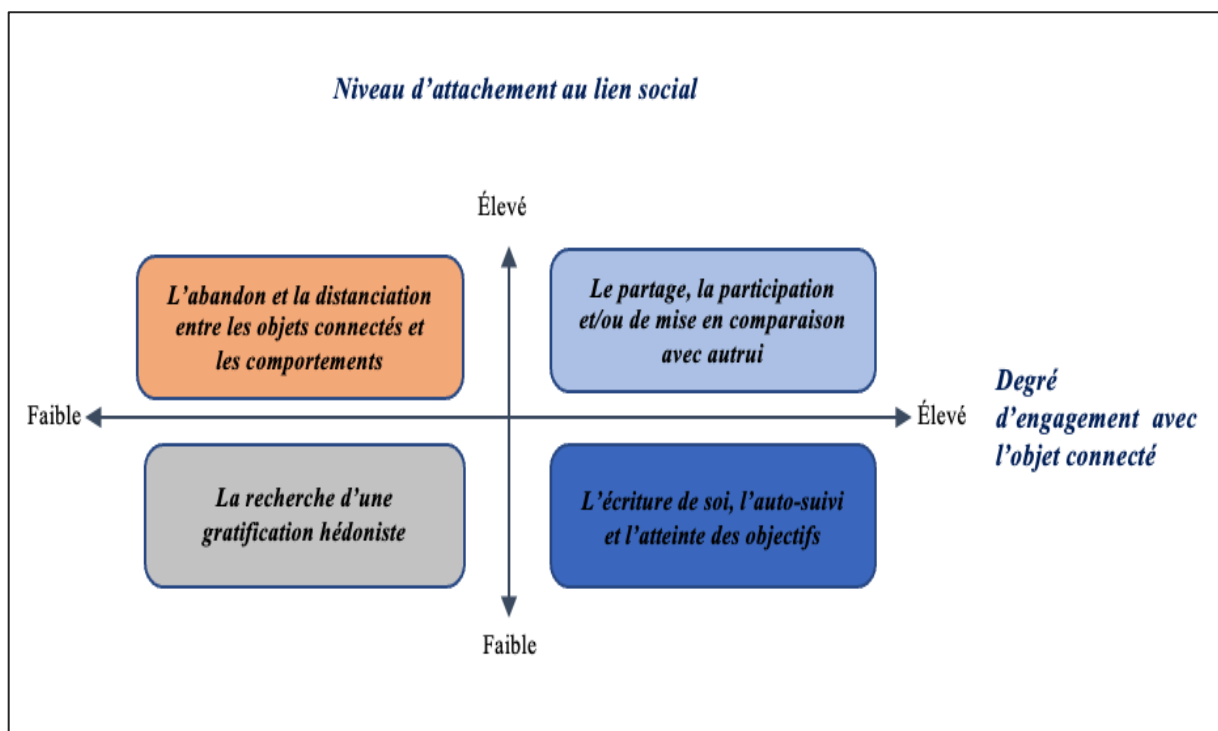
Niveau d'attachement au lien social

Élevé

L'abandon et la distanciation entre les objets connectés et les comportements

Le partage, la participation et/ou de mise en comparaison avec autrui

Faible

Élevé

Degré d'engagement avec l'objet connecté

La recherche d'une gratification hédoniste

L'écriture de soi, l'auto-suivi et l'atteinte des objectifs

Faible